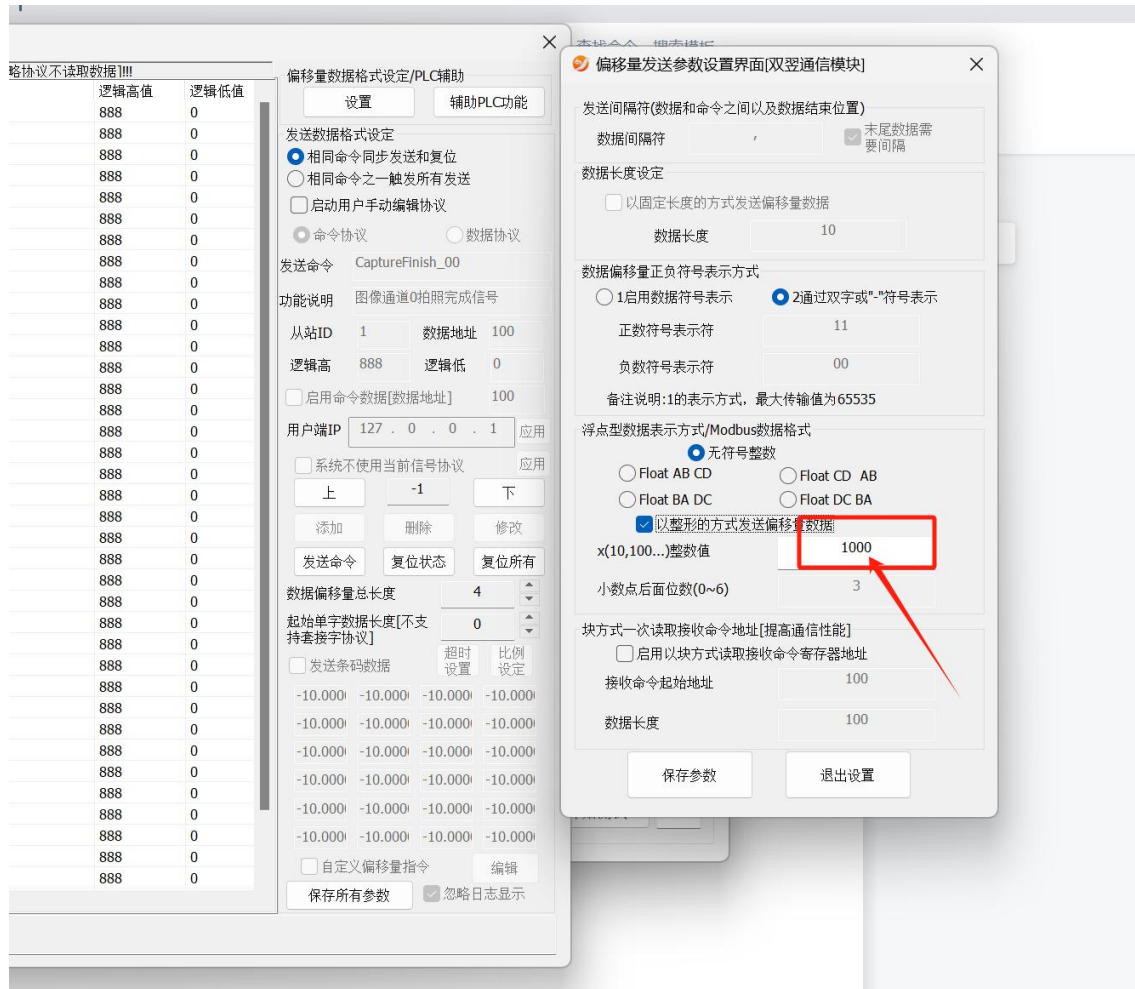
略协议不读取数据]!!!

| | 逻辑高值 | 逻辑低值 |
|---|---|---|
| | 888 | 0 |
| | 888 | 0 |
| | 888 | 0 |
| | 888 | 0 |
| | 888 | 0 |
| | 888 | 0 |
| | 888 | 0 |
| | 888 | 0 |
| | 888 | 0 |
| | 888 | 0 |
| | 888 | 0 |
| | 888 | 0 |
| | 888 | 0 |
| | 888 | 0 |
| | 888 | 0 |
| | 888 | 0 |
| | 888 | 0 |
| | 888 | 0 |
| | 888 | 0 |
| | 888 | 0 |
| | 888 | 0 |
| | 888 | 0 |
| | 888 | 0 |
| | 888 | 0 |
| | 888 | 0 |
| | 888 | 0 |
| | 888 | 0 |
| | 888 | 0 |
| | 888 | 0 |
| | 888 | 0 |
| | 888 | 0 |
| | 888 | 0 |
| | 888 | 0 |
| | 888 | 0 |
| | 888 | 0 |
| | 888 | 0 |
| | 888 | 0 |

偏移量数据格式设定/PLC辅助
设置
辅助PLC功能
发送数据格式设定
相同命令同步发送和复位
相同命令之一触发所有发送
启动用户手动编辑协议
命令协议
数据协议
发送命令 CaptureFinish_00
功能说明 图像通道0拍照完成信号
从站ID 1 数据地址 100
逻辑高 888 逻辑低 0
启用命令数据[数据地址] 100
用户端IP 127 . 0 . 0 . 1 应用
系统不使用当前信号协议 应用
上 -1 下
添加 删除 修改
发送命令 复位状态 复位所有
数据偏移量总长度 4
起始单字数据长度[不支持套接字协议] 0
发送条码数据 超时设置 比例设定
-10.0000 -10.0000 -10.0000 -10.0000
-10.0000 -10.0000 -10.0000 -10.0000
-10.0000 -10.0000 -10.0000 -10.0000
-10.0000 -10.0000 -10.0000 -10.0000
-10.0000 -10.0000 -10.0000 -10.0000
-10.0000 -10.0000 -10.0000 -10.0000
自定义偏移量指令 编辑
保存所有参数 忽略日志显示

查找命令 提李模板

偏移量发送参数设置界面[双翌通信模块]
发送间隔符(数据和命令之间以及数据结束位置)
数据间隔符 ,
末尾数据需要间隔
数据长度设定
以固定长度的方式发送偏移量数据
数据长度 10
数据偏移量正负符号表示方式
1启用数据符号表示
2通过双字或"-"符号表示
正数符号表示符 11
负数符号表示符 00
备注说明:1的表示方式，最大传输值为65535
浮点型数据表示方式/Modbus数据格式
无符号整数
Float AB CD
Float CD AB
Float BA DC
Float DC BA
以整形的方式发送偏移量数据
x(10,100...)整数值 1000
小数点后面位数(0~6) 3
块方式一次读取接收命令地址[提高通信性能]
启用以块方式读取接收命令寄存器地址
接收命令起始地址 100
数据长度 100
保存参数
退出设置